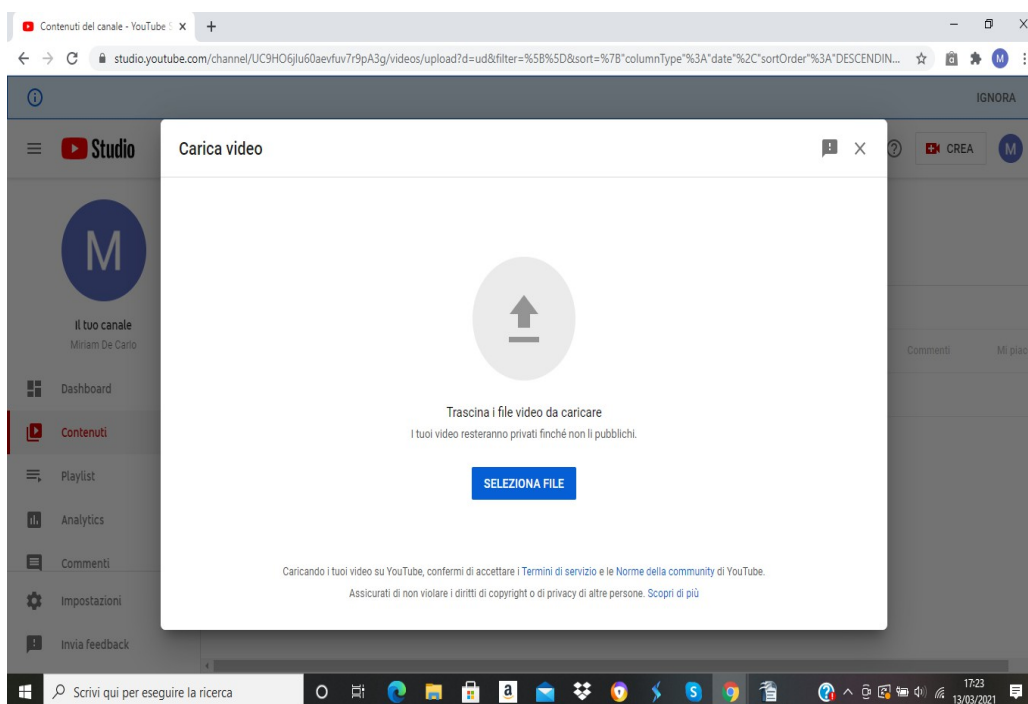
Contenuti del canale - YouTube S
studio.youtube.com/channel/UC9HO6jlu60aevfuv7r9pA3g/videos/upload?d=ud&filter=%5B%5D&sort=%7B"columnType"%3A"date"%2C"sortOrder"%3A"DESCENDIN...
M
IGNORA
Studio
CREA
M
M
Il tuo canale
Miriam De Carlo
Dashboard
Contenuti
Playlist
Analytics
Commenti
Impostazioni
Invia feedback
Commenti
Mi piac

Carica video

Trascina i file video da caricare
I tuoi video resteranno privati finché non li pubblichi.

SELEZIONA FILE

Caricando i tuoi video su YouTube, confermi di accettare i Termini di servizio e le Norme della community di YouTube.
Assicurati di non violare i diritti di copyright o di privacy di altre persone. Scopri di più

Scrivi qui per eseguire la ricerca
17:23
13/03/2021